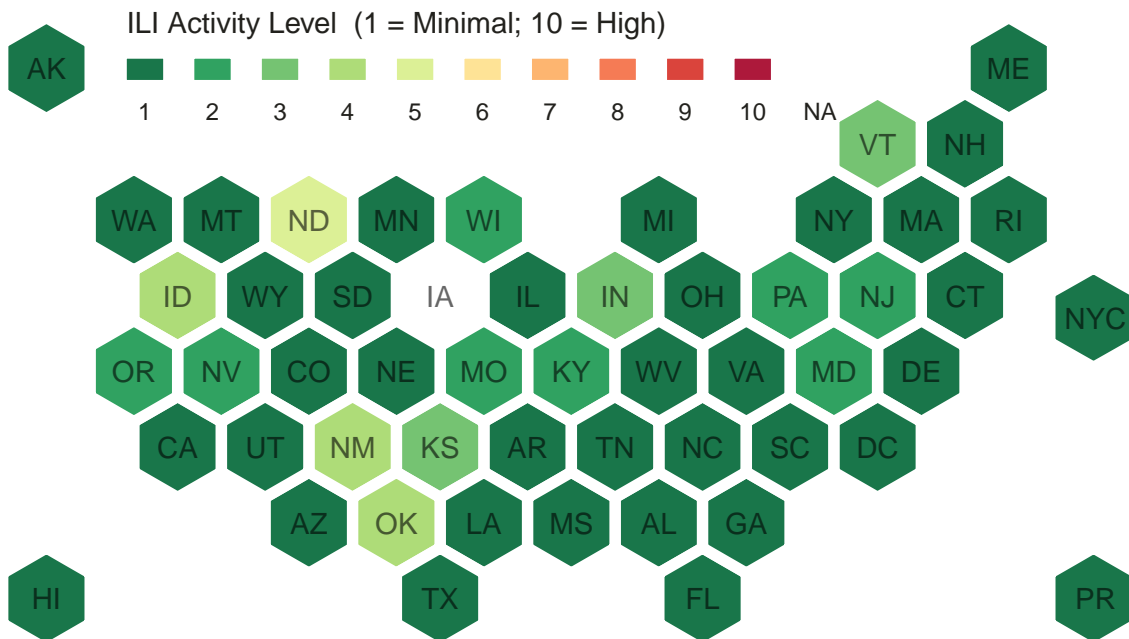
ILI Activity Level (1 = Minimal; 10 = High)

1 2 3 4 5 6 7 8 9 10 NA

AK
ME
VT NH
WA MT ND MN WI MI NY MA RI
ID WY SD IA IL IN OH PA NJ CT NYC
OR NV CO NE MO KY WV VA MD DE
CA UT NM KS AR TN NC SC DC
AZ OK LA MS AL GA
HI TX FL PR